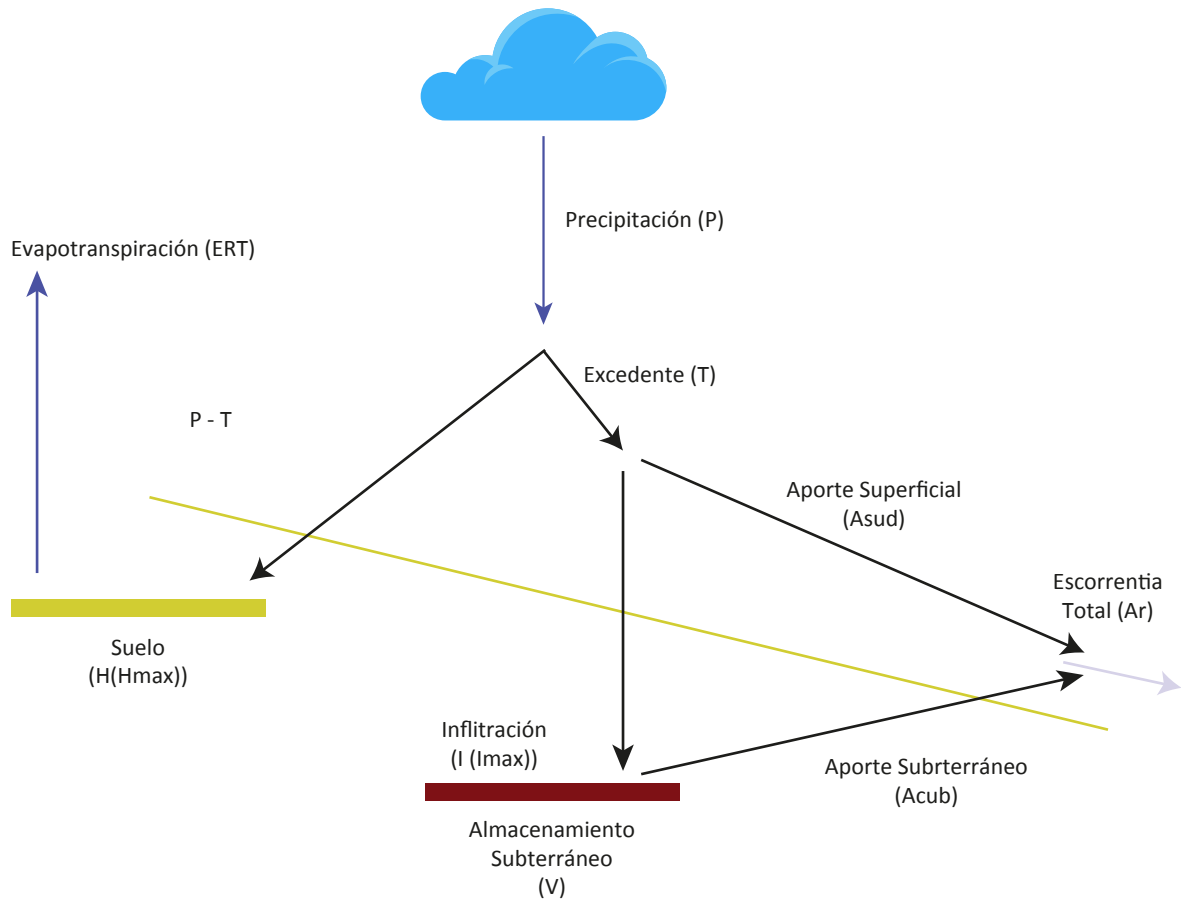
Precipitación (P)

Evapotranspiración (ERT)

Excedente (T)

P - T

Aporte Superficial (Asud)

Escorrentia Total (Ar)

Suelo (H(Hmax))

Inflitración (I (Imax))

Aporte Subrterráneo (Acub)

Almacenamiento Subterráneo (V)